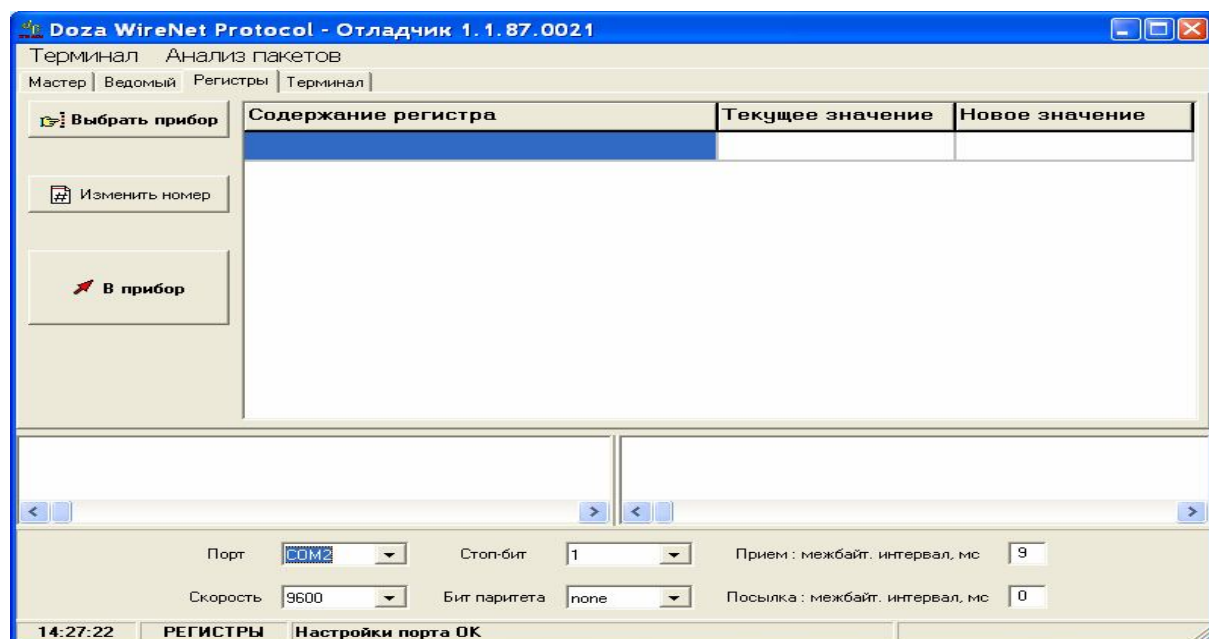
Doza WireNet Protocol - Отладчик 1.1.87.0021

Терминал Анализ пакетов

Мастер | Ведомый | Регистры | Терминал

Выбрать прибор

Изменить номер

В прибор

| Содержание регистра | Текущее значение | Новое значение |
|---|---|---|
| | | |

Порт COM2

Скорость 9600

Стоп-бит 1

Бит паритета none

Прием : межбайт. интервал, мс 9

Посылка : межбайт. интервал, мс 0

14:27:22 РЕГИСТРЫ Настройки порта OK